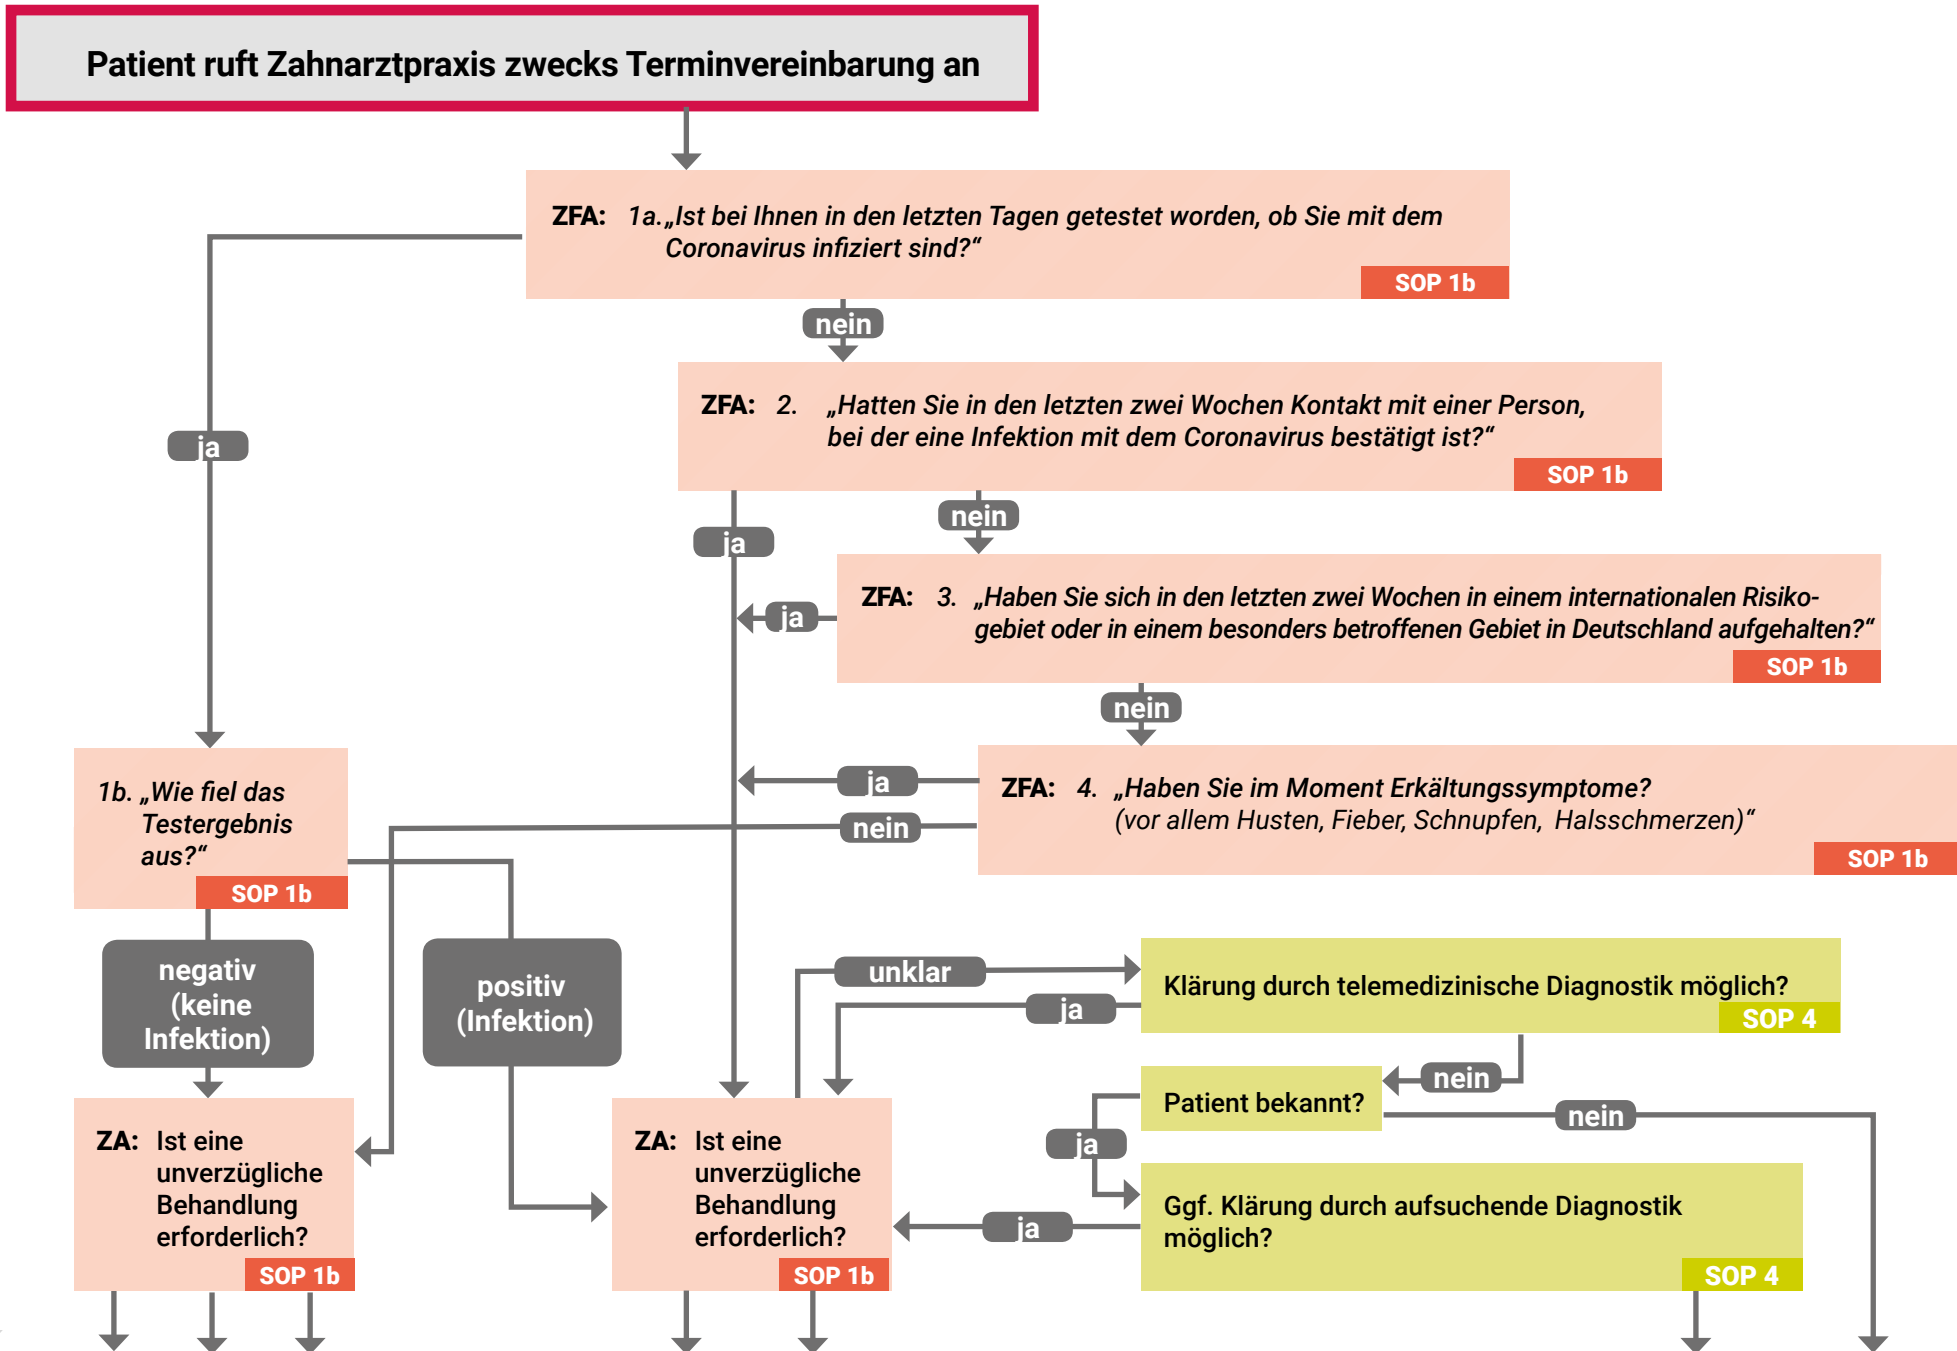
Patient ruft Zahnarztpraxis zwecks Terminvereinbarung an

ZFA: 1a. „Ist bei Ihnen in den letzten Tagen getestet worden, ob Sie mit dem Coronavirus infiziert sind?“

SOP 1b

nein

ZFA: 2. „Hatten Sie in den letzten zwei Wochen Kontakt mit einer Person, bei der eine Infektion mit dem Coronavirus bestätigt ist?“

SOP 1b

ja

nein

ja

ZFA: 3. „Haben Sie sich in den letzten zwei Wochen in einem internationalen Risikogebiet oder in einem besonders betroffenen Gebiet in Deutschland aufgehalten?“

SOP 1b

ja

nein

ZFA: 4. „Haben Sie im Moment Erkältungssymptome? (vor allem Husten, Fieber, Schnupfen, Halsschmerzen)“

SOP 1b

ja

nein

1b. „Wie fiel das Testergebnis aus?“

SOP 1b

negativ (keine Infektion)

positiv (Infektion)

unklar

Klärung durch telemedizinische Diagnostik möglich?

SOP 4

ja

nein

Patient bekannt?

nein

ja

Ggf. Klärung durch aufsuchende Diagnostik möglich?

SOP 4

ja

ZA: Ist eine unverzügliche Behandlung erforderlich?

SOP 1b

ZA: Ist eine unverzügliche Behandlung erforderlich?

SOP 1b